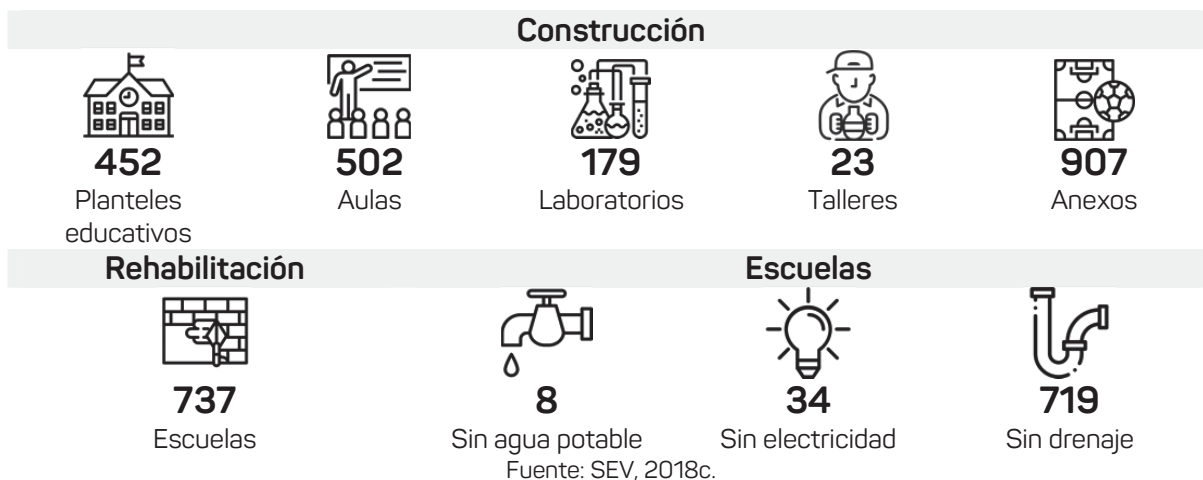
Construcción

452
Planteles educativos

502
Aulas

179
Laboratorios

23
Talleres

907
Anexos

Rehabilitación

Escuelas

737
Escuelas

8
Sin agua potable

34
Sin electricidad

719
Sin drenaje

Fuente: SEV, 2018c.